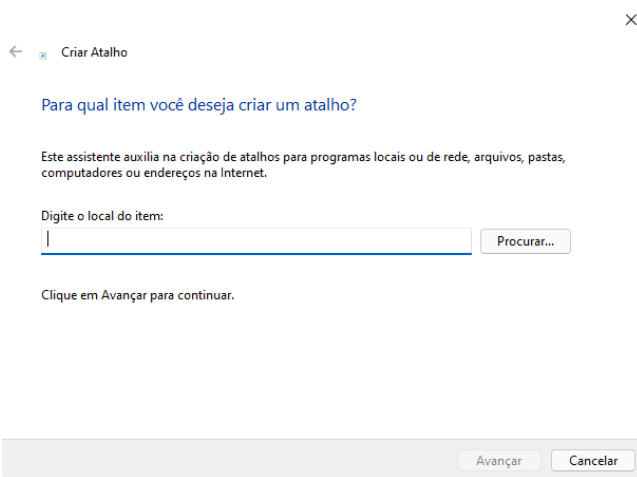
Criar Atalho

Para qual item você deseja criar um atalho?

Este assistente auxilia na criação de atalhos para programas locais ou de rede, arquivos, pastas, computadores ou endereços na Internet.

Digite o local do item:

Procurar...

Clique em Avançar para continuar.

Avançar

Cancelar